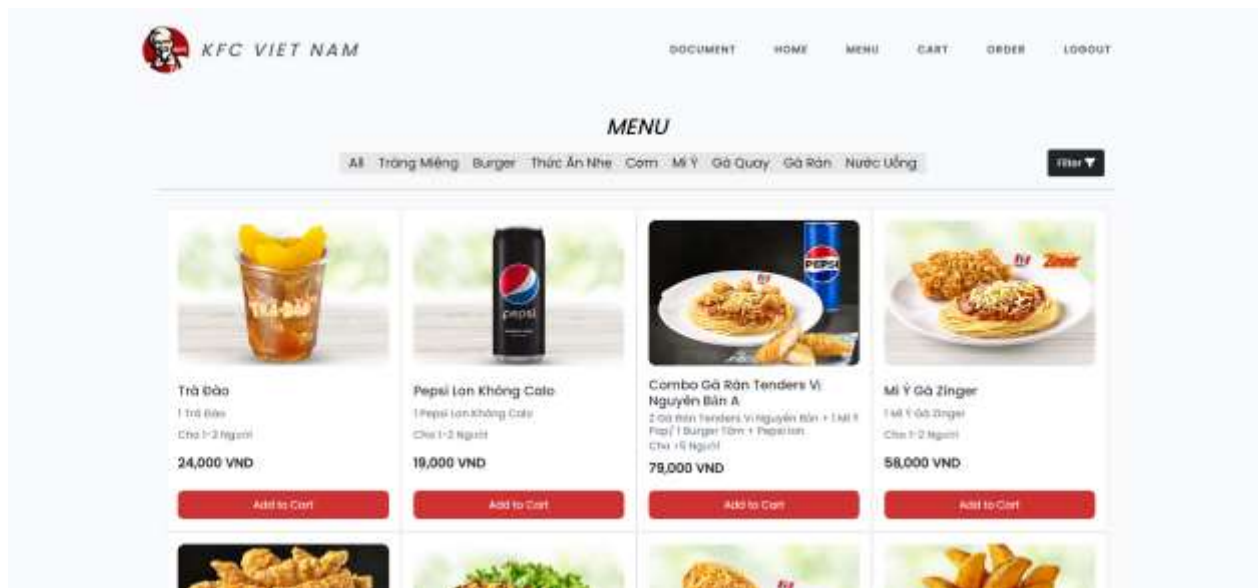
KFC VIET NAM

DOCUMENT HOME MENU CART ORDER LOGOUT

MENU

All Tráng Miệng Burger Thức Ăn Nhẹ Cơm Mì Ý Gà Quay Gà Rán Nước Uống

Filter

Trà Đào
1 Trà Đào
Cho 1-2 Người
24,000 VND
Add to Cart

Pepsi Lon Không Calo
1 Pepsi Lon Không Calo
Cho 1-2 Người
19,000 VND
Add to Cart

Combo Gà Rán Tenders Vị Nguyên Bản A
2 Gà Rán Tenders Vị Nguyên Bản + 1 Mì Ý Pop/ 1 Burger Tôm + Pepsi lon
Cho +5 Người
79,000 VND
Add to Cart

Mì Ý Gà Zinger
1 Mì Ý Gà Zinger
Cho 1-2 Người
58,000 VND
Add to Cart